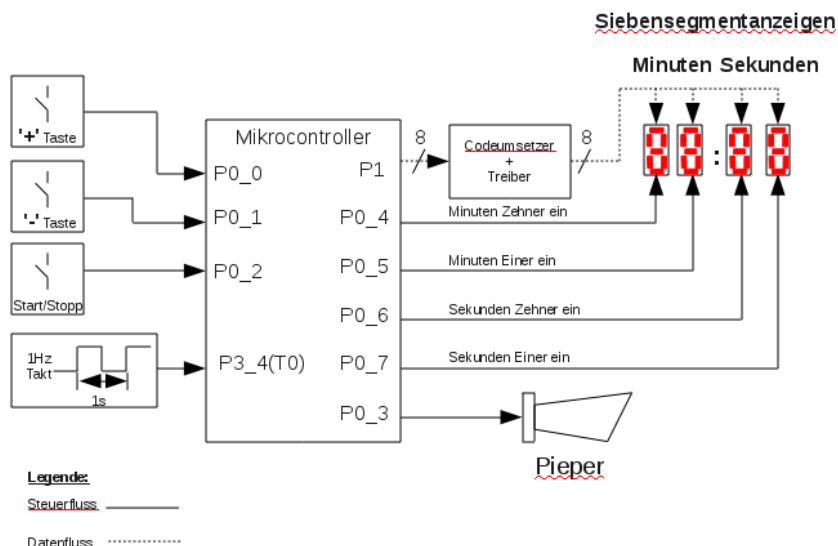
Siebensegmentanzeigen

Minuten Sekunden

'+' Taste

'-' Taste

Start/Stopp

1Hz Takt

1s

Mikrocontroller

P0_0

P0_1

P0_2

P3_4(T0)

P1

P0_4

P0_5

P0_6

P0_7

P0_3

8

8

Codeumsetzer + Treiber

88:88

Minuten Zehner ein

Minuten Einer ein

Sekunden Zehner ein

Sekunden Einer ein

Pieper

Legende:

Steuerfluss

Datenfluss